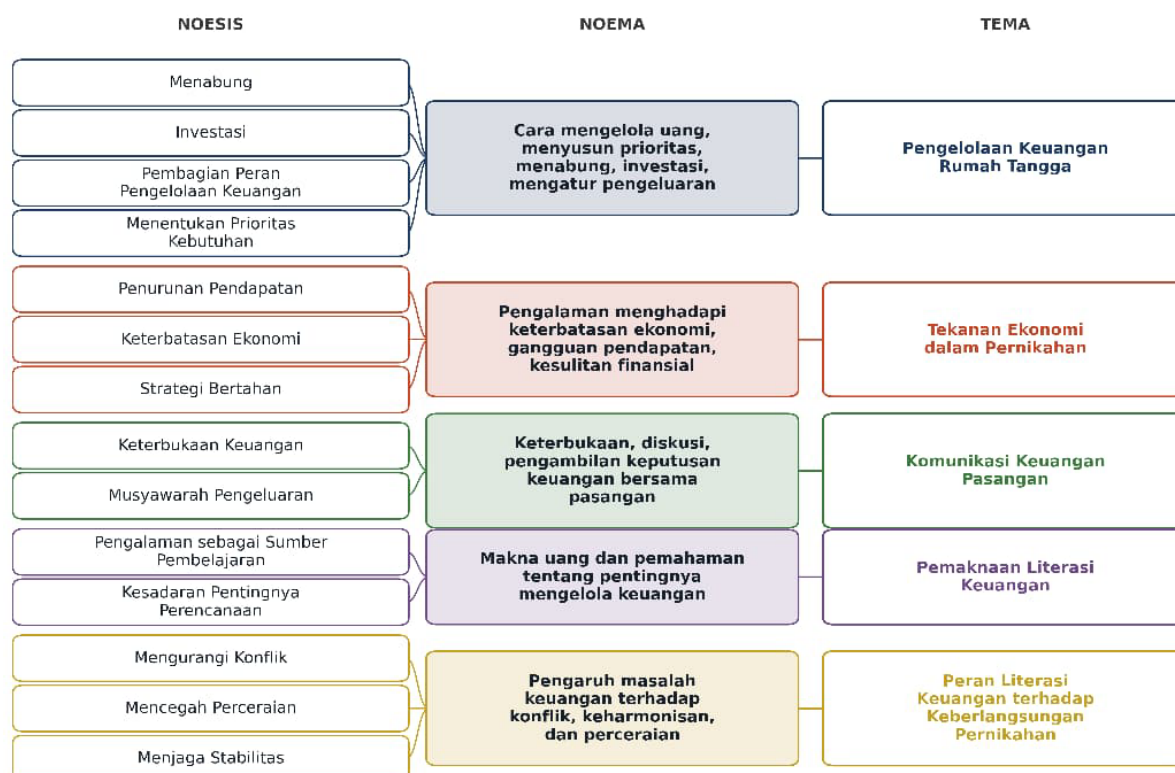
NOESIS

NOEMA

TEMA

Menabung

Investasi

Pembagian Peran Pengelolaan Keuangan

Menentukan Prioritas Kebutuhan

Cara mengelola uang, menyusun prioritas, menabung, investasi, mengatur pengeluaran

Pengelolaan Keuangan Rumah Tangga

Penurunan Pendapatan

Keterbatasan Ekonomi

Strategi Bertahan

Pengalaman menghadapi keterbatasan ekonomi, gangguan pendapatan, kesulitan finansial

Tekanan Ekonomi dalam Pernikahan

Keterbukaan Keuangan

Musyawarah Pengeluaran

Keterbukaan, diskusi, pengambilan keputusan keuangan bersama pasangan

Komunikasi Keuangan Pasangan

Pengalaman sebagai Sumber Pembelajaran

Kesadaran Pentingnya Perencanaan

Makna uang dan pemahaman tentang pentingnya mengelola keuangan

Pemaknaan Literasi Keuangan

Mengurangi Konflik

Mencegah Perceraian

Menjaga Stabilitas

Pengaruh masalah keuangan terhadap konflik, keharmonisan, dan perceraian

Peran Literasi Keuangan terhadap Keberlangsungan Pernikahan